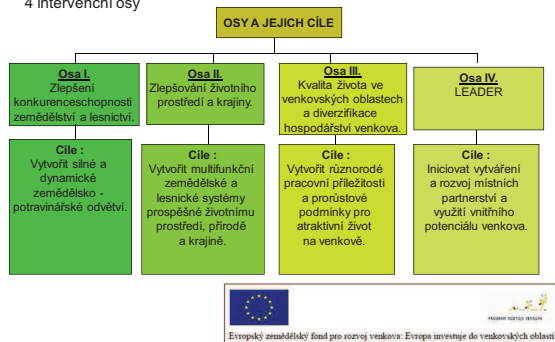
4 intervenční osy

OSY A JEJICH CÍLE

Osa I.
Zlepšení konkurenceschopnosti zemědělství a lesnictví.

Osa II.
Zlepšování životního prostředí a krajiny.

Osa III.
Kvalita života ve venkovských oblastech a diverzifikace hospodářství venkova.

Osa IV.
LEADER

Cíle :
Vytvořit silné a dynamické zemědělsko - potravinářské odvětví.

Cíle :
Vytvořit multifunkční zemědělské a lesnické systémy prospěšné životnímu prostředí, přírodě a krajině.

Cíle :
Vytvořit různorodé pracovní příležitosti a prorůstové podmínky pro atraktivní život na venkově.

Cíle :
Iniciovat vytváření a rozvoj místních partnerství a využití vnitřního potenciálu venkova.

PROGRAM ROZVOJE VENKOVA

Evropský zemědělský fond pro rozvoj venkova: Evropa investuje do venkovských oblastí